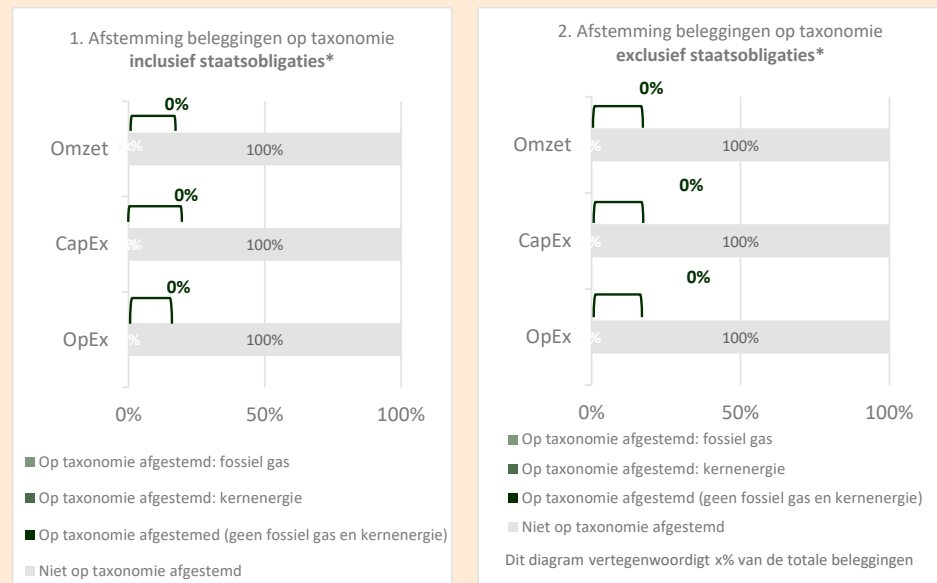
1. Afstemming beleggingen op taxonomie
**inclusief staatsobligaties***

0%

Omzet x% 100%

0%

CapEx x% 100%

0%

OpEx % 100%

0% 50% 100%

Op taxonomie afgestemd: fossiel gas

Op taxonomie afgestemd: kernenergie

Op taxonomie afgestemed (geen fossiel gas en kernenergie)

Niet op taxonomie afgestemd

2. Afstemming beleggingen op taxonomie
**exclusief staatsobligaties***

0%

Omzet % 100%

0%

CapEx % 100%

0%

OpEx % 100%

0% 50% 100%

Op taxonomie afgestemd: fossiel gas

Op taxonomie afgestemd: kernenergie

Op taxonomie afgestemd (geen fossiel gas en kernenergie)

Niet op taxonomie afgestemd

Dit diagram vertegenwoordigt x% van de totale beleggingen